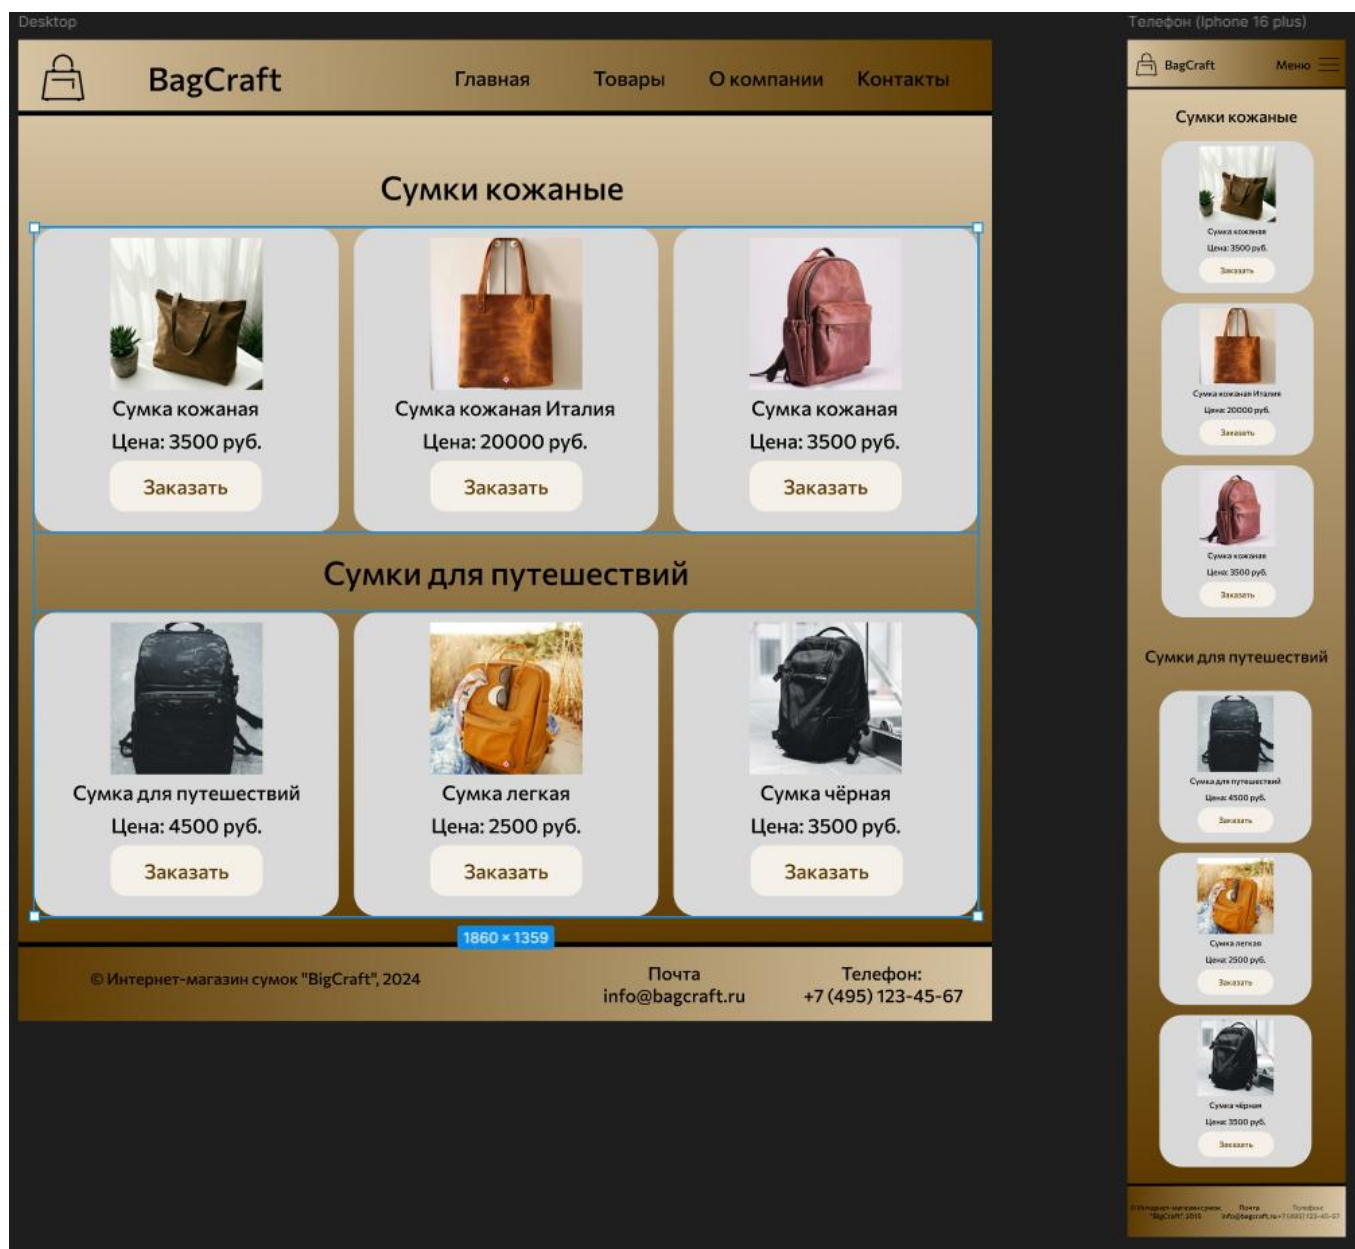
Desktop

BagCraft

Главная Товары О компании Контакты

Сумки кожаные

Сумка кожаная
Цена: 3500 руб.
Заказать

Сумка кожаная Италия
Цена: 20000 руб.
Заказать

Сумка кожаная
Цена: 3500 руб.
Заказать

Сумки для путешествий

Сумка для путешествий
Цена: 4500 руб.
Заказать

Сумка легкая
Цена: 2500 руб.
Заказать

Сумка чёрная
Цена: 3500 руб.
Заказать

1860 × 1359

© Интернет-магазин сумок "BigCraft", 2024

Почта
info@bagcraft.ru

Телефон:
+7 (495) 123-45-67

Телефон (Iphone 16 plus)

BagCraft

Меню

Сумки кожаные

Сумка кожаная
Цена: 3500 руб.
Заказать

Сумка кожаная Италия
Цена: 20000 руб.
Заказать

Сумка кожаная
Цена: 3500 руб.
Заказать

Сумки для путешествий

Сумка для путешествий
Цена: 4500 руб.
Заказать

Сумка легкая
Цена: 2500 руб.
Заказать

Сумка чёрная
Цена: 3500 руб.
Заказать

© Интернет-магазин сумок "BigCraft", 2015

Почта
info@bagcraft.ru

Телефон
+7 (495) 123-45-67